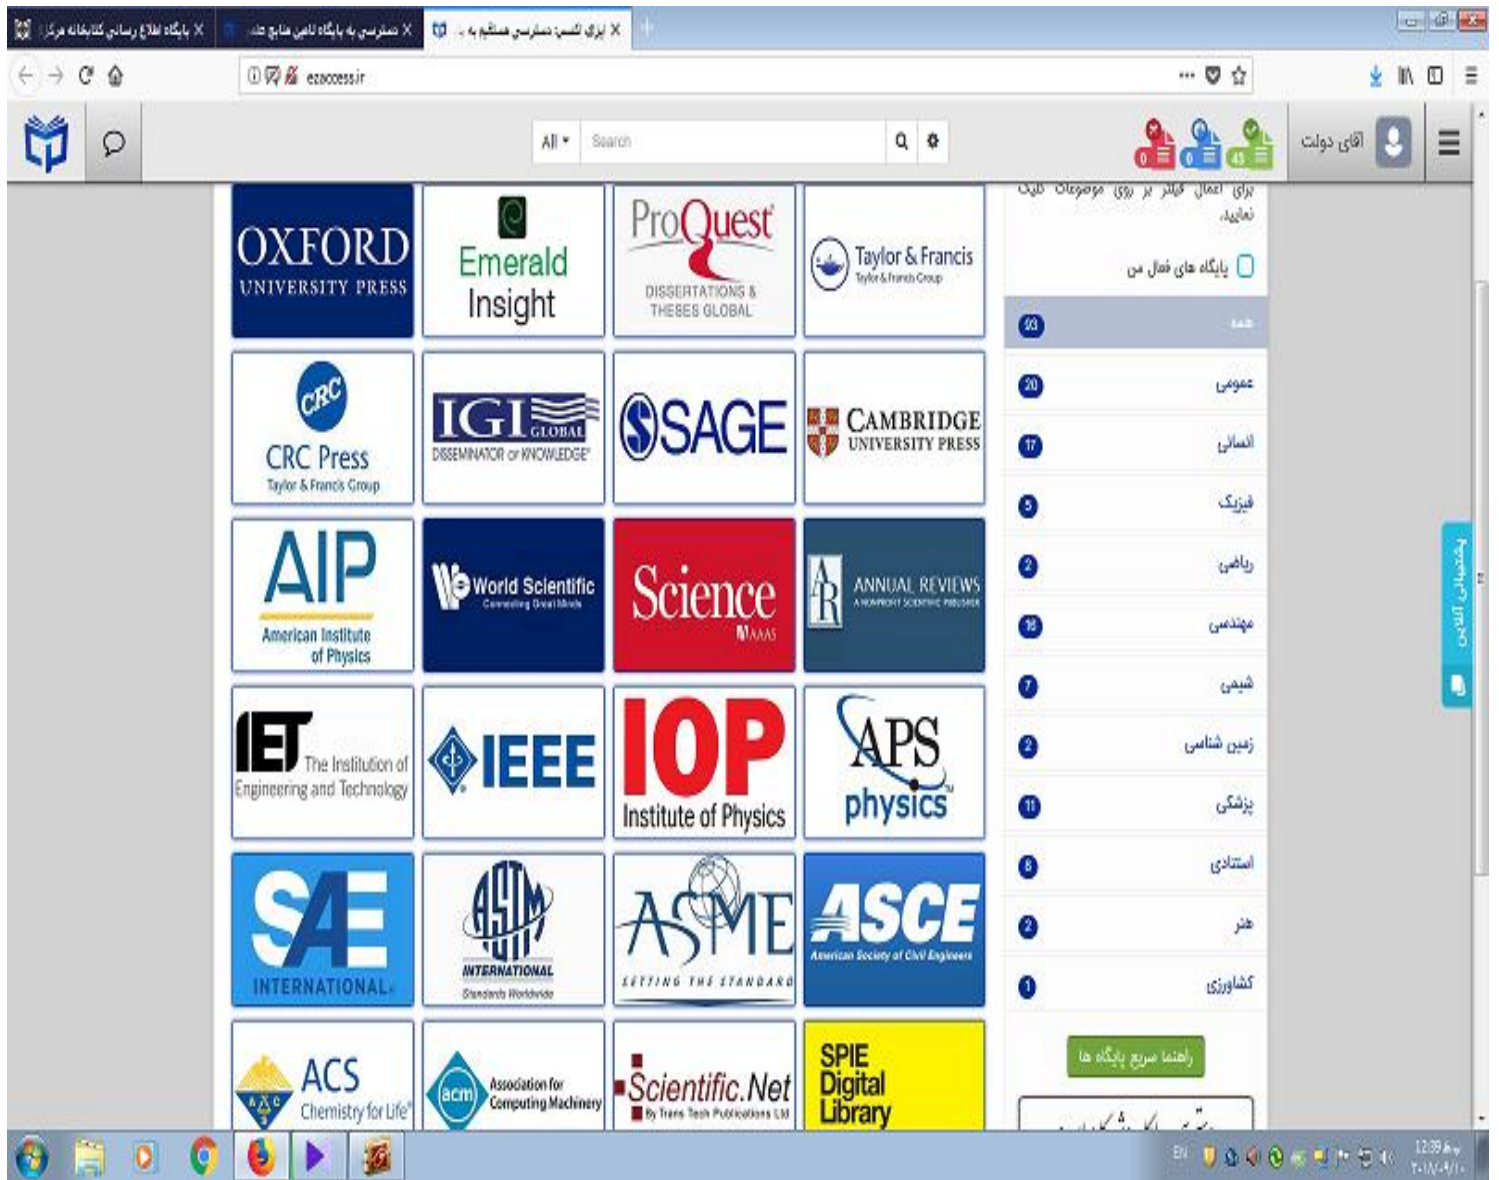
پایگاه اطلاع رسانی کتابخانه مرکزا ×
دسترسی به پایگاه تامین منابع علم ×
ابزار اکسس: دسترسی مستقیم به ×

ezaccess.ir

All ▾ Search

آقای دولت

برای اعمال فیلتر بر روی موضوعات کلیک نمایید.

پایگاه های فعال من

همه 93
عمومی 20
انسانی 17
فیزیک 5
ریاضی 2
مهندسی 16
شیمی 7
زمین شناسی 2
پزشکی 11
استنادی 6
هنر 2
کشاورزی 1

راهنما سریع پایگاه ها

پشتیبانی آنلاین

OXFORD UNIVERSITY PRESS
Emerald Insight
ProQuest DISSERTATIONS & THESES GLOBAL
Taylor & Francis Taylor & Francis Group
CRC CRC Press Taylor & Francis Group
IGI GLOBAL DISSEMINATOR of KNOWLEDGE
SAGE
CAMBRIDGE UNIVERSITY PRESS
AIP American Institute of Physics
World Scientific Connecting Great Minds
Science AAAS
ANNUAL REVIEWS A NONPROFIT SCIENTIFIC PUBLISHER
IET The Institution of Engineering and Technology
IEEE
IOP Institute of Physics
APS physics
SAE INTERNATIONAL
ASTM INTERNATIONAL Standards Worldwide
ASME SETTING THE STANDARD
ASCE American Society of Civil Engineers
ACS Chemistry for Life
acm Association for Computing Machinery
Scientific.Net By Trans Tech Publications Ltd
SPIE Digital Library

EN 12:39